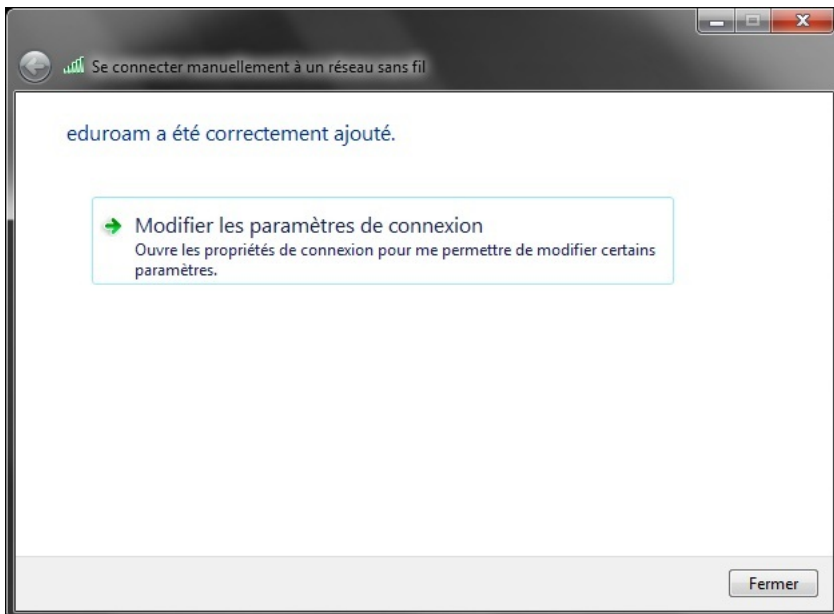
Se connecter manuellement à un réseau sans fil

eduroam a été correctement ajouté.

Modifier les paramètres de connexion
Ouvre les propriétés de connexion pour me permettre de modifier certains paramètres.

Fermer